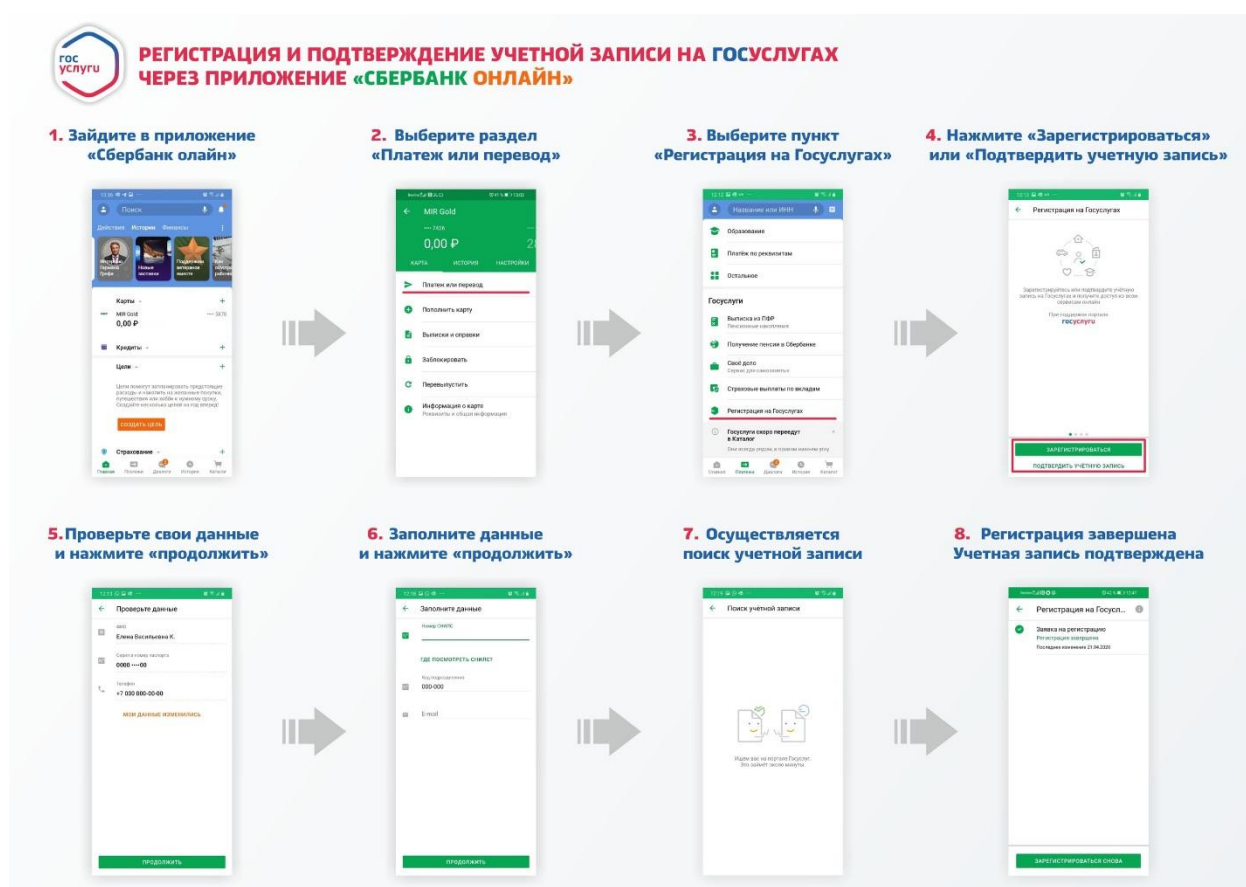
гос услуги

РЕГИСТРАЦИЯ И ПОДТВЕРЖДЕНИЕ УЧЕТНОЙ ЗАПИСИ НА ГОСУСЛУГАХ ЧЕРЕЗ ПРИЛОЖЕНИЕ «СБЕРБАНК ОНЛАЙН»

1. Зайдите в приложение «Сбербанк онлайн»

Поиск
Действия Истории Финансы
Карты
MIR Gold
0,00 ₽
Кредиты
Цели
Цели помогут запланировать предстоящие расходы и накопить на желанные покупки, путешествия или хобби к нужному сроку. Создайте несколько целей на год вперед!
СОЗДАТЬ ЦЕЛЬ
Страхование
Главная Платежи Диалоги История Каталог

2. Выберите раздел «Платеж или перевод»

MIR Gold
0,00 ₽
КАРТА ИСТОРИЯ НАСТРОЙКИ
Платеж или перевод
Пополнить карту
Выписки и справки
Заблокировать
Перевыпустить
Информация о карте
Реквизиты и общая информация

3. Выберите пункт «Регистрация на Госуслугах»

Название или ИНН
Образование
Платёж по реквизитам
Остальное
Госуслуги
Выписка из ПФР
Пенсионные накопления
Получение пенсии в Сбербанке
Своё дело
Сервис для самозанятых
Страховые выплаты по вкладам
Регистрация на Госуслугах
Госуслуги скоро переедут в Каталог
Главная Платежи Диалоги История Каталог

4. Нажмите «Зарегистрироваться» или «Подтвердить учетную запись»

Регистрация на Госуслугах
Зарегистрируйтесь или подтвердите учётную запись на Госуслугах и получите доступ ко всем сервисам онлайн
При поддержке портала госуслуги
ЗАРЕГИСТРИРОВАТЬСЯ
ПОДТВЕРДИТЬ УЧЁТНУЮ ЗАПИСЬ

5. Проверьте свои данные и нажмите «продолжить»

Проверьте данные
ФИО
Елена Васильевна К.
Серия и номер паспорта
0000 ••••00
Телефон
+7 000 000-00-00
МОИ ДАННЫЕ ИЗМЕНИЛИСЬ
ПРОДОЛЖИТЬ

6. Заполните данные и нажмите «продолжить»

Заполните данные
Номер СНИЛС
ГДЕ ПОСМОТРЕТЬ СНИЛС?
Код подразделения
000-000
E-mail
ПРОДОЛЖИТЬ

7. Осуществляется поиск учетной записи

Поиск учётной записи
Ищем вас на портале Госуслуг. Это займёт пару минут.

8. Регистрация завершена Учетная запись подтверждена

Регистрация на Госусл...
Заявка на регистрацию
Регистрация завершена
Последнее изменение 21.04.2020
ЗАРЕГИСТРИРОВАТЬСЯ СНОВА